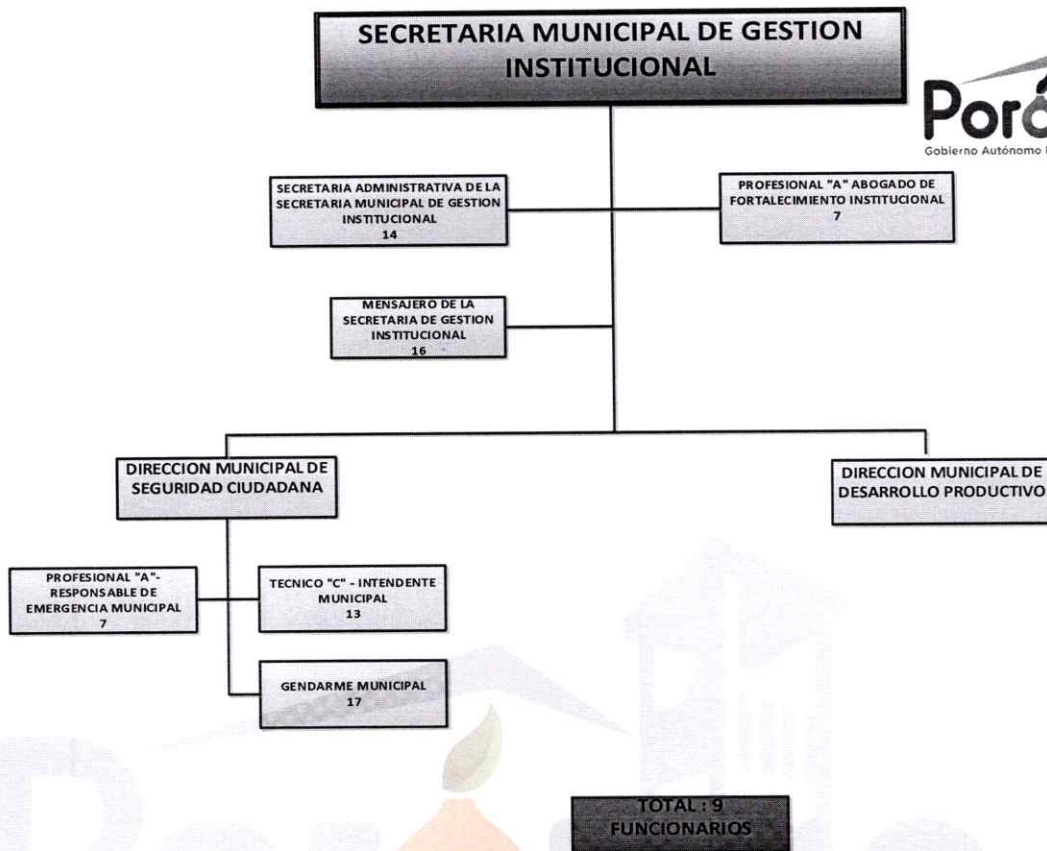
SECRETARIA MUNICIPAL DE GESTION INSTITUCIONAL

Poró
Gobierno Autónomo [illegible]

SECRETARIA ADMINISTRATIVA DE LA SECRETARIA MUNICIPAL DE GESTION INSTITUCIONAL
14

PROFESIONAL "A" ABOGADO DE FORTALECIMIENTO INSTITUCIONAL
7

MENSAJERO DE LA SECRETARIA DE GESTION INSTITUCIONAL
16

DIRECCION MUNICIPAL DE SEGURIDAD CIUDADANA

DIRECCION MUNICIPAL DE DESARROLLO PRODUCTIVO

PROFESIONAL "A"- RESPONSABLE DE EMERGENCIA MUNICIPAL
7

TECNICO "C" - INTENDENTE MUNICIPAL
13

GENDARME MUNICIPAL
17

TOTAL : 9 FUNCIONARIOS